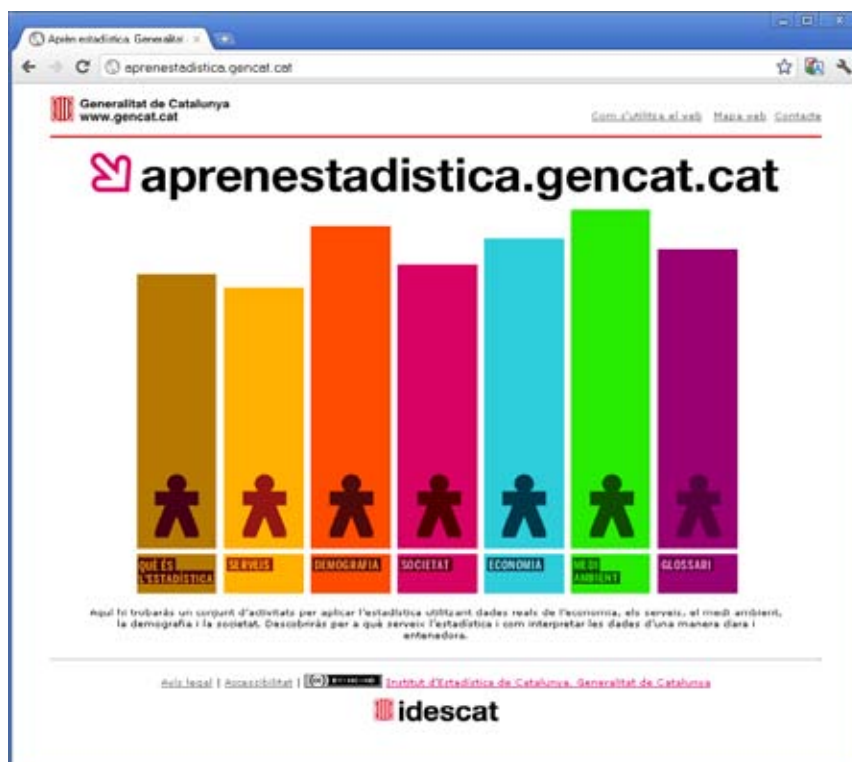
Aprèn estadística. Generalitat ×

aprenestadistica.gencat.cat

Generalitat de Catalunya
www.gencat.cat

Com s'utilitza el web Mapa web Contacte

aprenestadistica.gencat.cat

QUÈ ÉS L'ESTADÍSTICA

SERVEIS

DEMOGRAFIA

SOCIETAT

ECONOMIA

MEDI AMBIENT

GLOSSARI

Aquí hi trobaràs un conjunt d'activitats per aplicar l'estadística utilitzant dades reals de l'economia, els serveis, el medi ambient, la demografia i la societat. Descobriràs per a què serveix l'estadística i com interpretar les dades d'una manera clara i entenedora.

Avís legal | Accessibilitat | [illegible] Institut d'Estadística de Catalunya. Generalitat de Catalunya

idescat